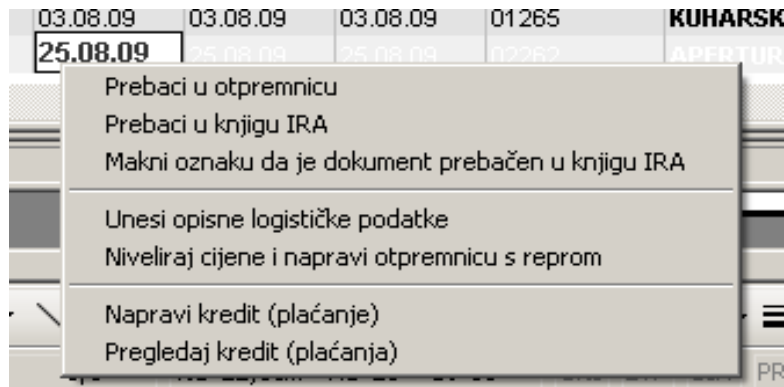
| 03.08.09 | 03.08.09 | 03.08.09 | 01265 | KUHARSK |
|---|---|---|---|---|
| 25.08.09 | 25.08.09 | 25.08.09 | 02262 | APERTUR |

Prebaci u otpremnicu
Prebaci u knjigu IRA
Makni oznaku da je dokument prebačen u knjigu IRA

Unesi opisne logističke podatke
Niveliraj cijene i napravi otpremnicu s reprom

Napravi kredit (plaćanje)
Pregledaj kredit (plaćanja)

PR